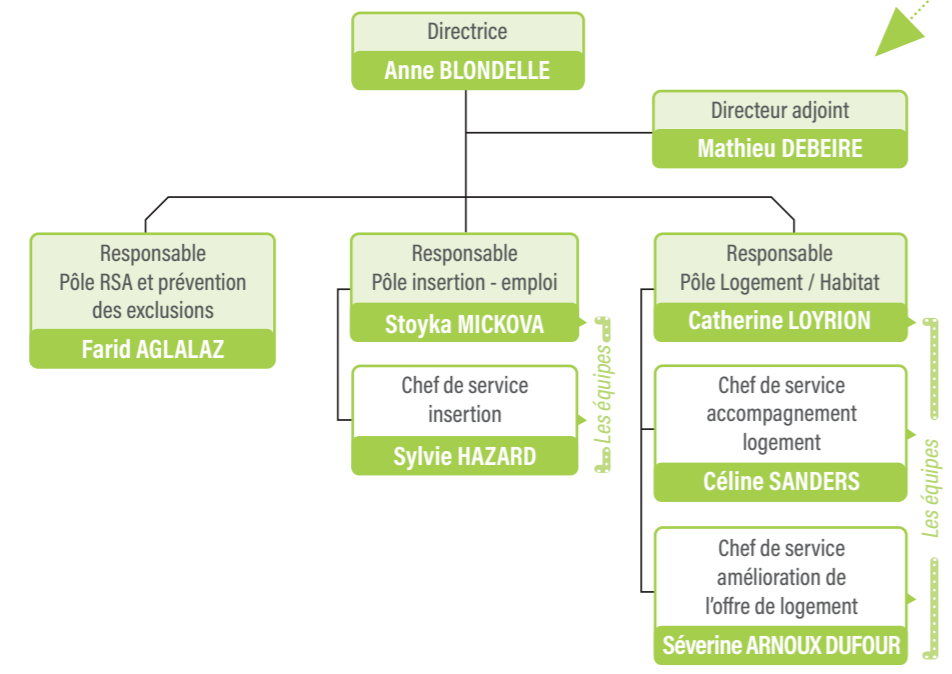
Directrice
Anne BLONDELLE

Directeur adjoint
Mathieu DEBEIRE

Responsable
Pôle RSA et prévention des exclusions
Farid AGLALAZ

Responsable
Pôle insertion - emploi
Stoyka MICKOVA

Chef de service insertion
Sylvie HAZARD

Les équipes

Responsable
Pôle Logement / Habitat
Catherine LOYRION

Chef de service accompagnement logement
Céline SANDERS

Chef de service amélioration de l'offre de logement
Séverine ARNOUX DUFOUR

Les équipes